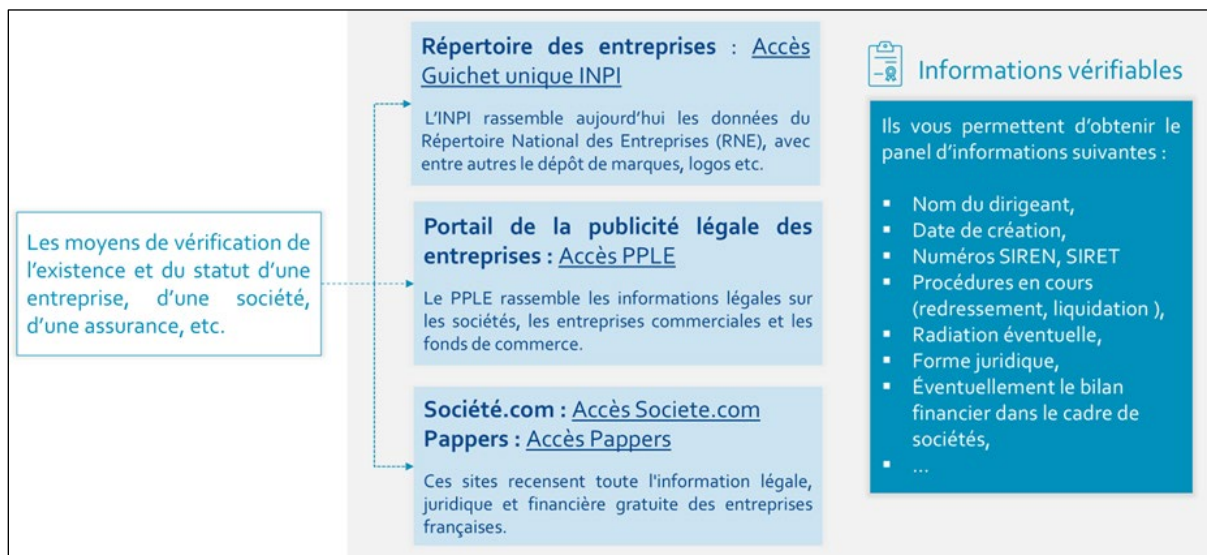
Les moyens de vérification de l'existence et du statut d'une entreprise, d'une société, d'une assurance, etc.

Répertoire des entreprises : Accès Guichet unique INPI

L'INPI rassemble aujourd'hui les données du Répertoire National des Entreprises (RNE), avec entre autres le dépôt de marques, logos etc.

Portail de la publicité légale des entreprises : Accès PPLE

Le PPLE rassemble les informations légales sur les sociétés, les entreprises commerciales et les fonds de commerce.

Société.com : Accès Societe.com
Pappers : Accès Pappers

Ces sites recensent toute l'information légale, juridique et financière gratuite des entreprises françaises.

Informations vérifiables

Ils vous permettent d'obtenir le panel d'informations suivantes :

- Nom du dirigeant,
- Date de création,
- Numéros SIREN, SIRET
- Procédures en cours (redressement, liquidation ),
- Radiation éventuelle,
- Forme juridique,
- Éventuellement le bilan financier dans le cadre de sociétés,
- …